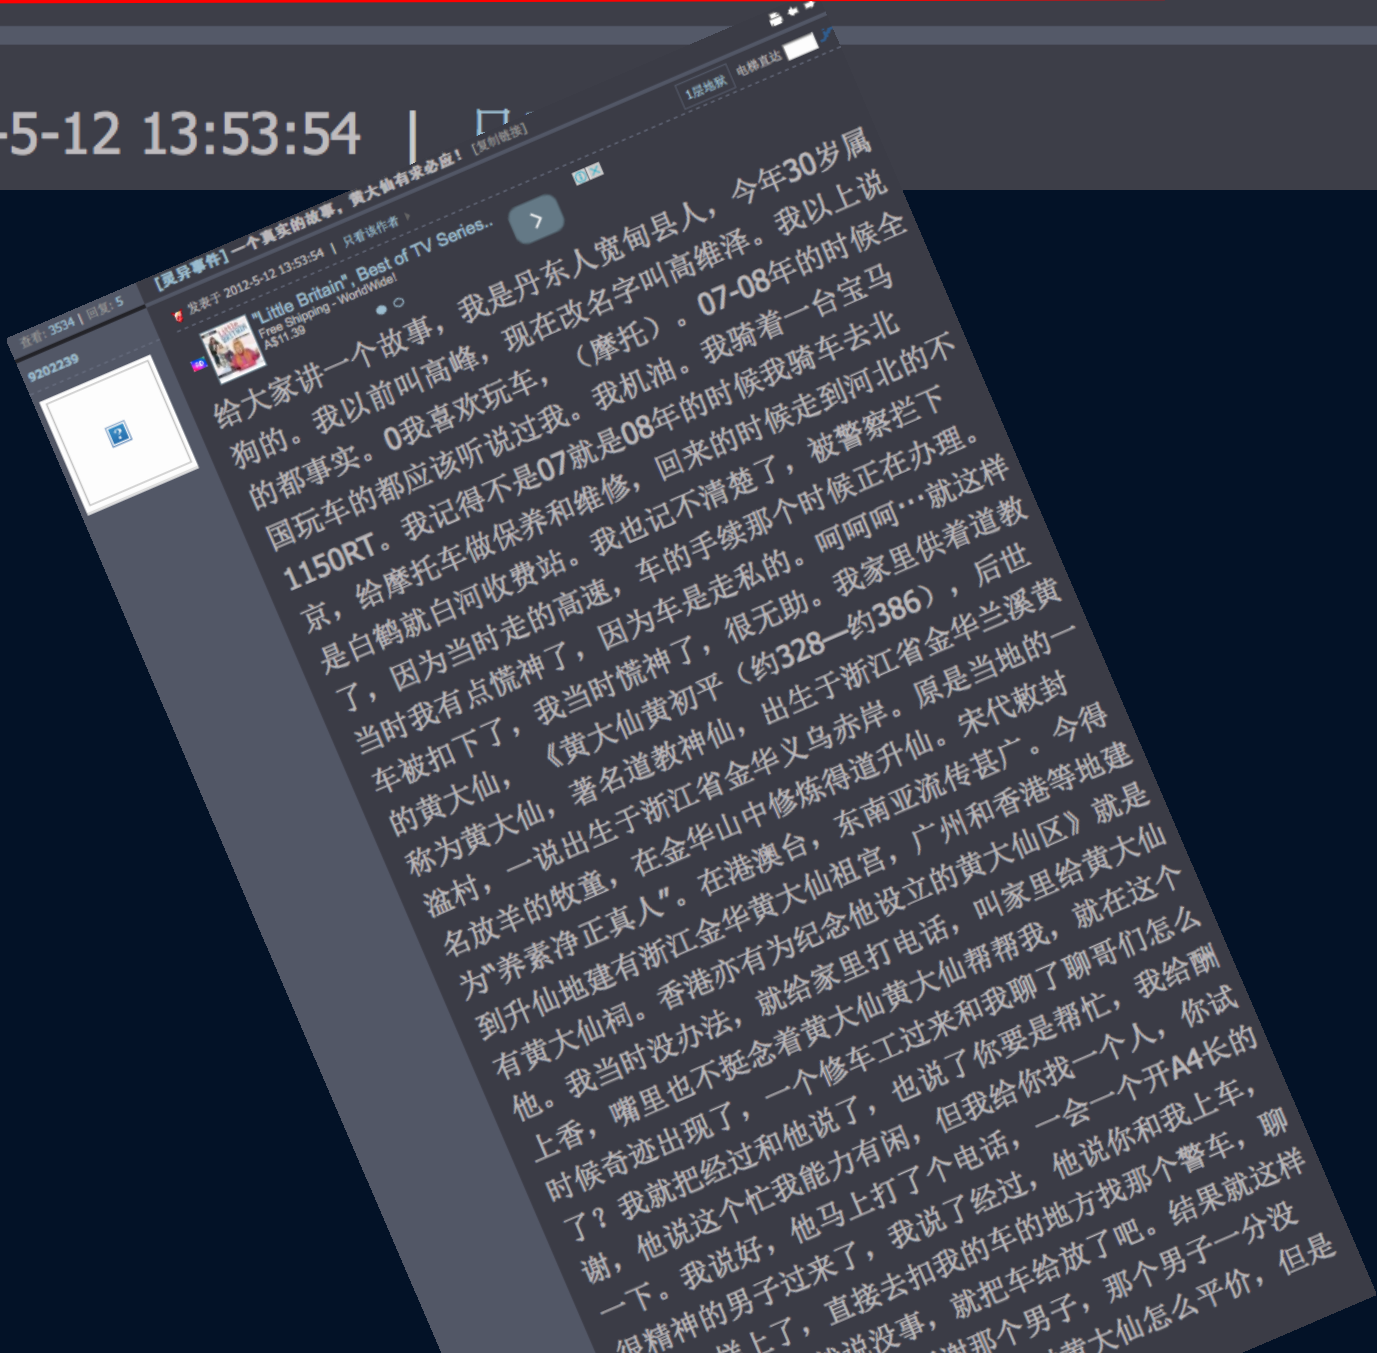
-5-12 13:53:54 |

[灵异事件] 一个真实的故事，黄大仙有求必应！ [复制链接]

1层地狱 电梯直达

查看: 3534 | 回复: 5

9202239

发表于 2012-5-12 13:53:54 | 只看该作者

"Little Britain", Best of TV Series.. Free Shipping - WorldWide! A$11.39

给大家讲一个故事，我是丹东人宽甸县人，今年30岁属狗的。我以前叫高峰，现在改名字叫高维泽。我以上说的都事实。0我喜欢玩车，（摩托）。07-08年的时候全国玩车的都应该听说过我。我机油。我骑着一台宝马1150RT。我记得不是07就是08年的时候我骑车去北京，给摩托车做保养和维修，回来的时候走到河北的不是白鹤就白河收费站。我也记不清楚了，被警察拦下了，因为当时走的高速，车的手续那个时候正在办理。当时我有点慌神了，因为车是走私的。呵呵呵…就这样车被扣下了，我当时慌神了，很无助。我家里供着道教的黄大仙，《黄大仙黄初平（约328—约386），后世称为黄大仙，著名道教神仙，出生于浙江省金华兰溪黄湓村，一说出生于浙江省金华义乌赤岸。原是当地的一名放羊的牧童，在金华山中修炼得道升仙。宋代敕封为"养素净正真人"。在港澳台，东南亚流传甚广。今得到升仙地建有浙江金华黄大仙祖宫，广州和香港等地建有黄大仙祠。香港亦有为纪念他设立的黄大仙区》就是他。我当时没办法，就给家里打电话，叫家里给黄大仙上香，嘴里也不挺念着黄大仙黄大仙帮帮我，就在这个时候奇迹出现了，一个修车工过来和我聊了聊哥们怎么了？我就把经过和他说了，也说了你要是帮忙，我给酬谢，他说这个忙我能力有闲，但我给你找一个人，你试一下。我说好，他马上打了个电话，一会一个开A4长的很精神的男子过来了，我说了经过，他说你和我上车，聊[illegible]样上了，直接去扣我的车的地方找那个警车，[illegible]说没事，就把车给放了吧。结果就这样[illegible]谢那个男子，那个男子一分没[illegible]黄大仙怎么平价，但是